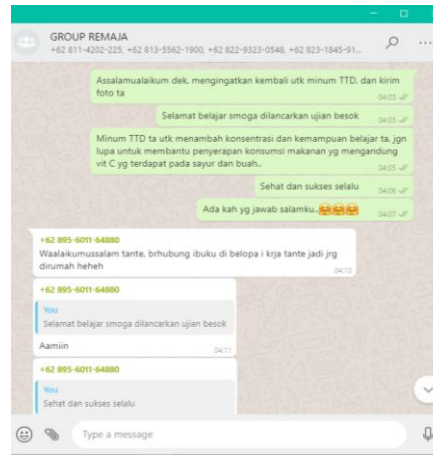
GROUP REMAJA
+62 811-4202-225, +62 813-5562-1900, +62 822-9323-0548, +62 823-1845-91...

Assalamualaikum dek, mengingatkan kembali utk minum TTD, dan kirim foto ta
04:03

Selamat belajar smoga dilancarkan ujian besok
04:03

Minum TTD ta utk menambah konsentrasi dan kemampuan belajar ta, jgn lupa untuk membantu penyerapan konsumsi makanan yg mengandung vit C yg terdapat pada sayur dan buah..
04:05

Sehat dan sukses selalu
04:06

Ada kah yg jawab salamku..😭😭😭
04:07

+62 895-6011-64880
Waalaikumussalam tante, brhubung ibuku di belopa i krja tante jadi jrg dirumah heheh
04:10

+62 895-6011-64880
You
Selamat belajar smoga dilancarkan ujian besok
Aamiin
04:11

+62 895-6011-64880
You
Sehat dan sukses selalu

Type a message